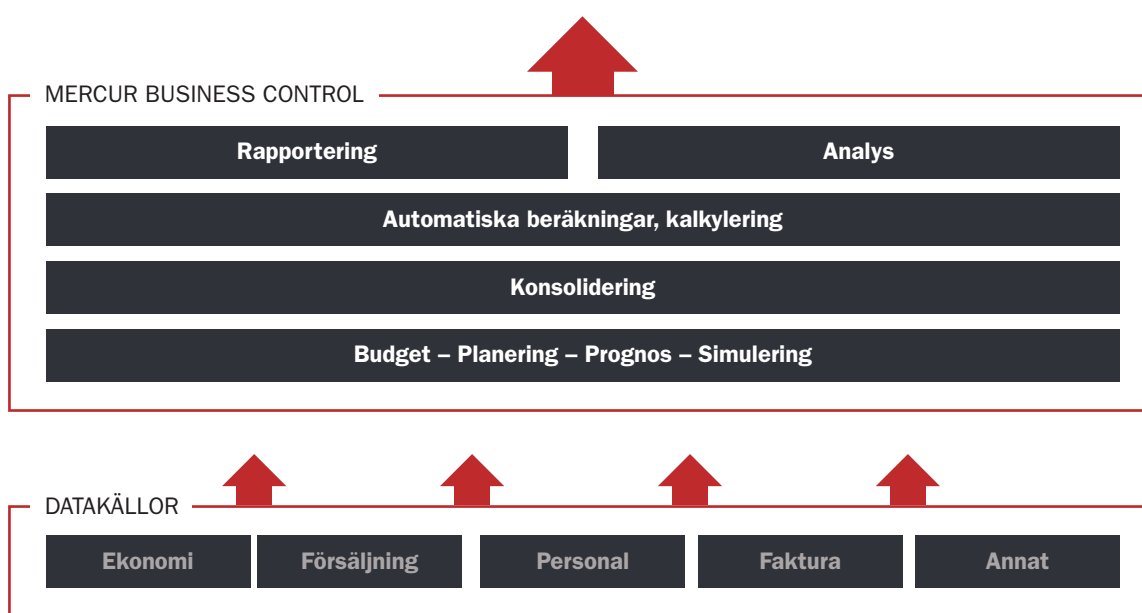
MERCUR BUSINESS CONTROL

Rapportering

Analys

Automatiska beräkningar, kalkylering

Konsolidering

Budget – Planering – Prognos – Simulering

DATAKÄLLOR

Ekonomi

Försäljning

Personal

Faktura

Annat